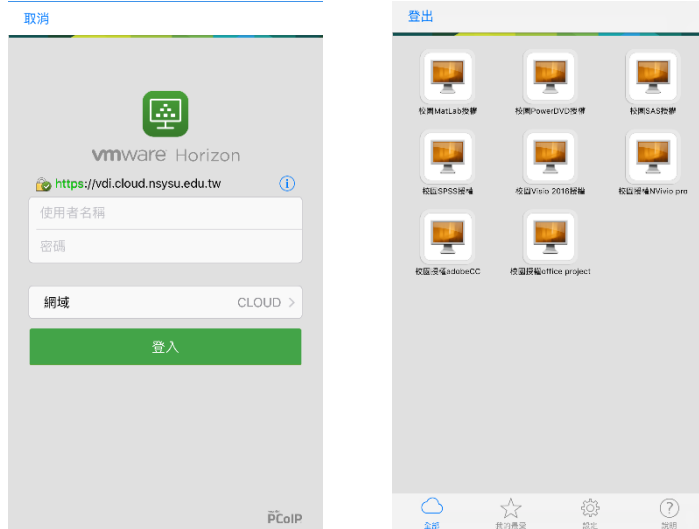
取消

vmware Horizon

https://vdi.cloud.nsysu.edu.tw

使用者名稱

密碼

網域 CLOUD

登入

PCoIP

登出

校園MatLab授權

校園PowerDVD授權

校園SAS授權

校園SPSS授權

校園Visio 2016授權

校園授權NVivio pro

校園授權adobeCC

校園授權office project

全部

我的最愛

設定

說明